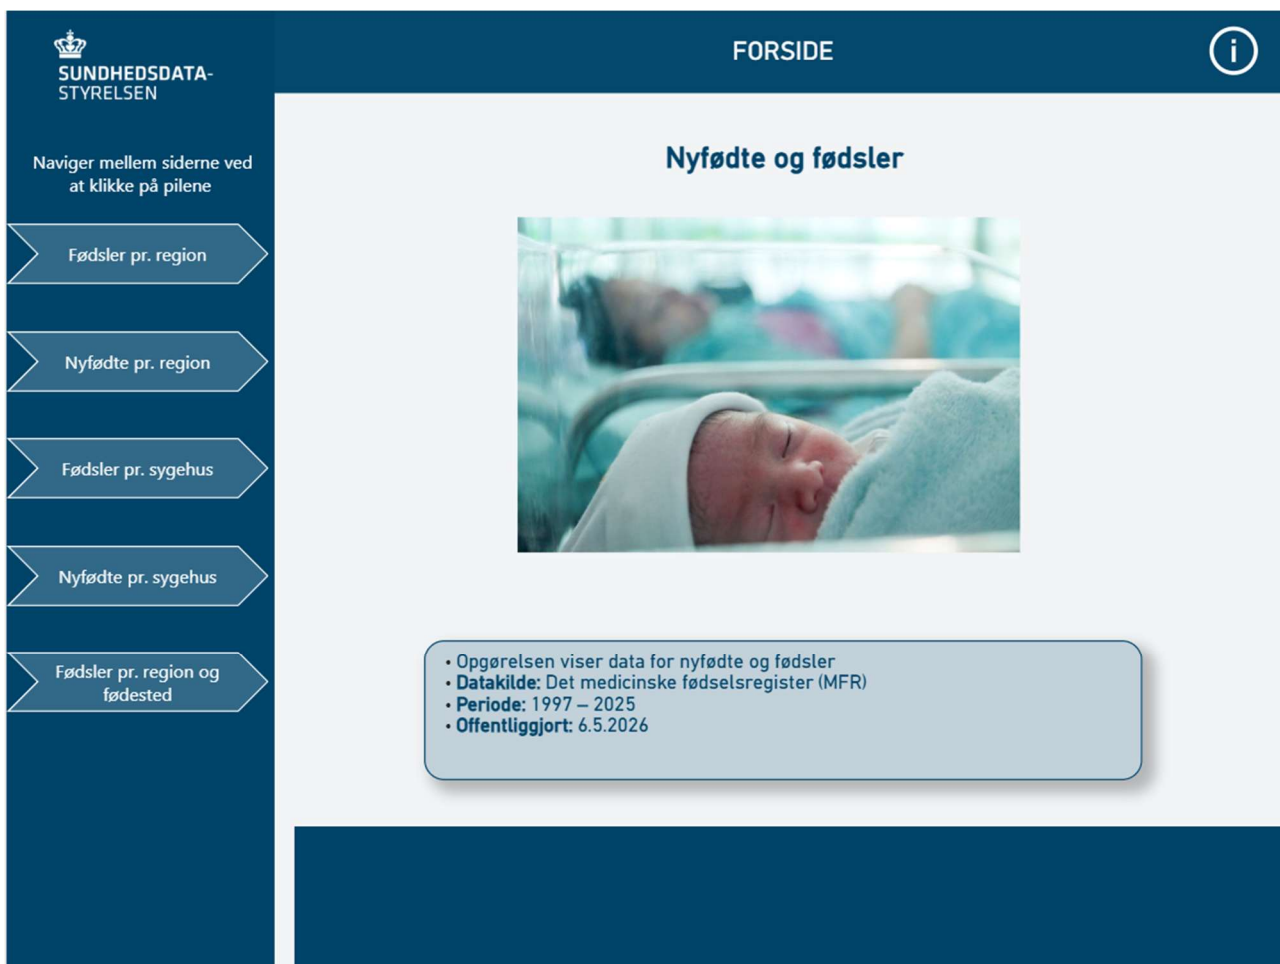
SUNDHEDSDATA-
STYRELSEN

FORSIDE

i

Naviger mellem siderne ved at klikke på pilene

Fødsler pr. region

Nyfødte pr. region

Fødsler pr. sygehus

Nyfødte pr. sygehus

Fødsler pr. region og fødested

Nyfødte og fødsler

• Opgørelsen viser data for nyfødte og fødsler
• **Datakilde:** Det medicinske fødselsregister (MFR)
• **Periode:** 1997 – 2025
• **Offentliggjort:** 6.5.2026